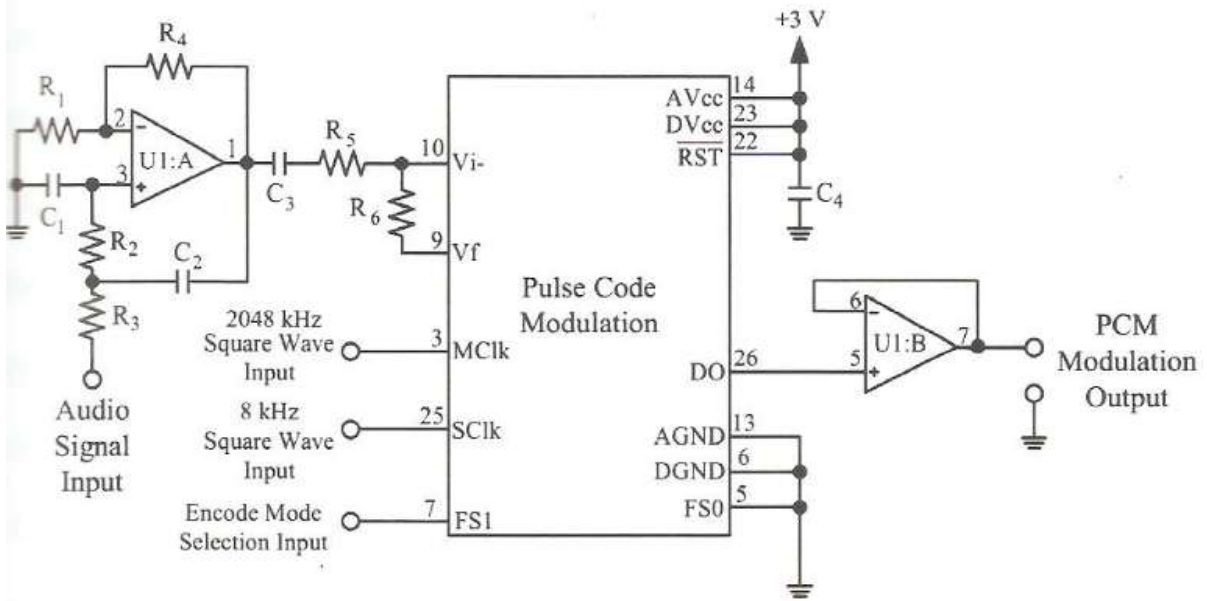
$R_4$

$R_1$

2

3

U1:A

1

$C_1$

$C_3$

$R_5$

$R_2$

$C_2$

$R_3$

$R_6$

Audio Signal Input

10 Vi-

9 Vf

2048 kHz Square Wave Input

3 MClk

8 kHz Square Wave Input

25 SClk

Encode Mode Selection Input

7 FS1

Pulse Code Modulation

+3 V

14 AVcc

23 DVcc

22 $\overline{RST}$

$C_4$

26 DO

13 AGND

6 DGND

5 FS0

6

5

U1:B

7

PCM Modulation Output